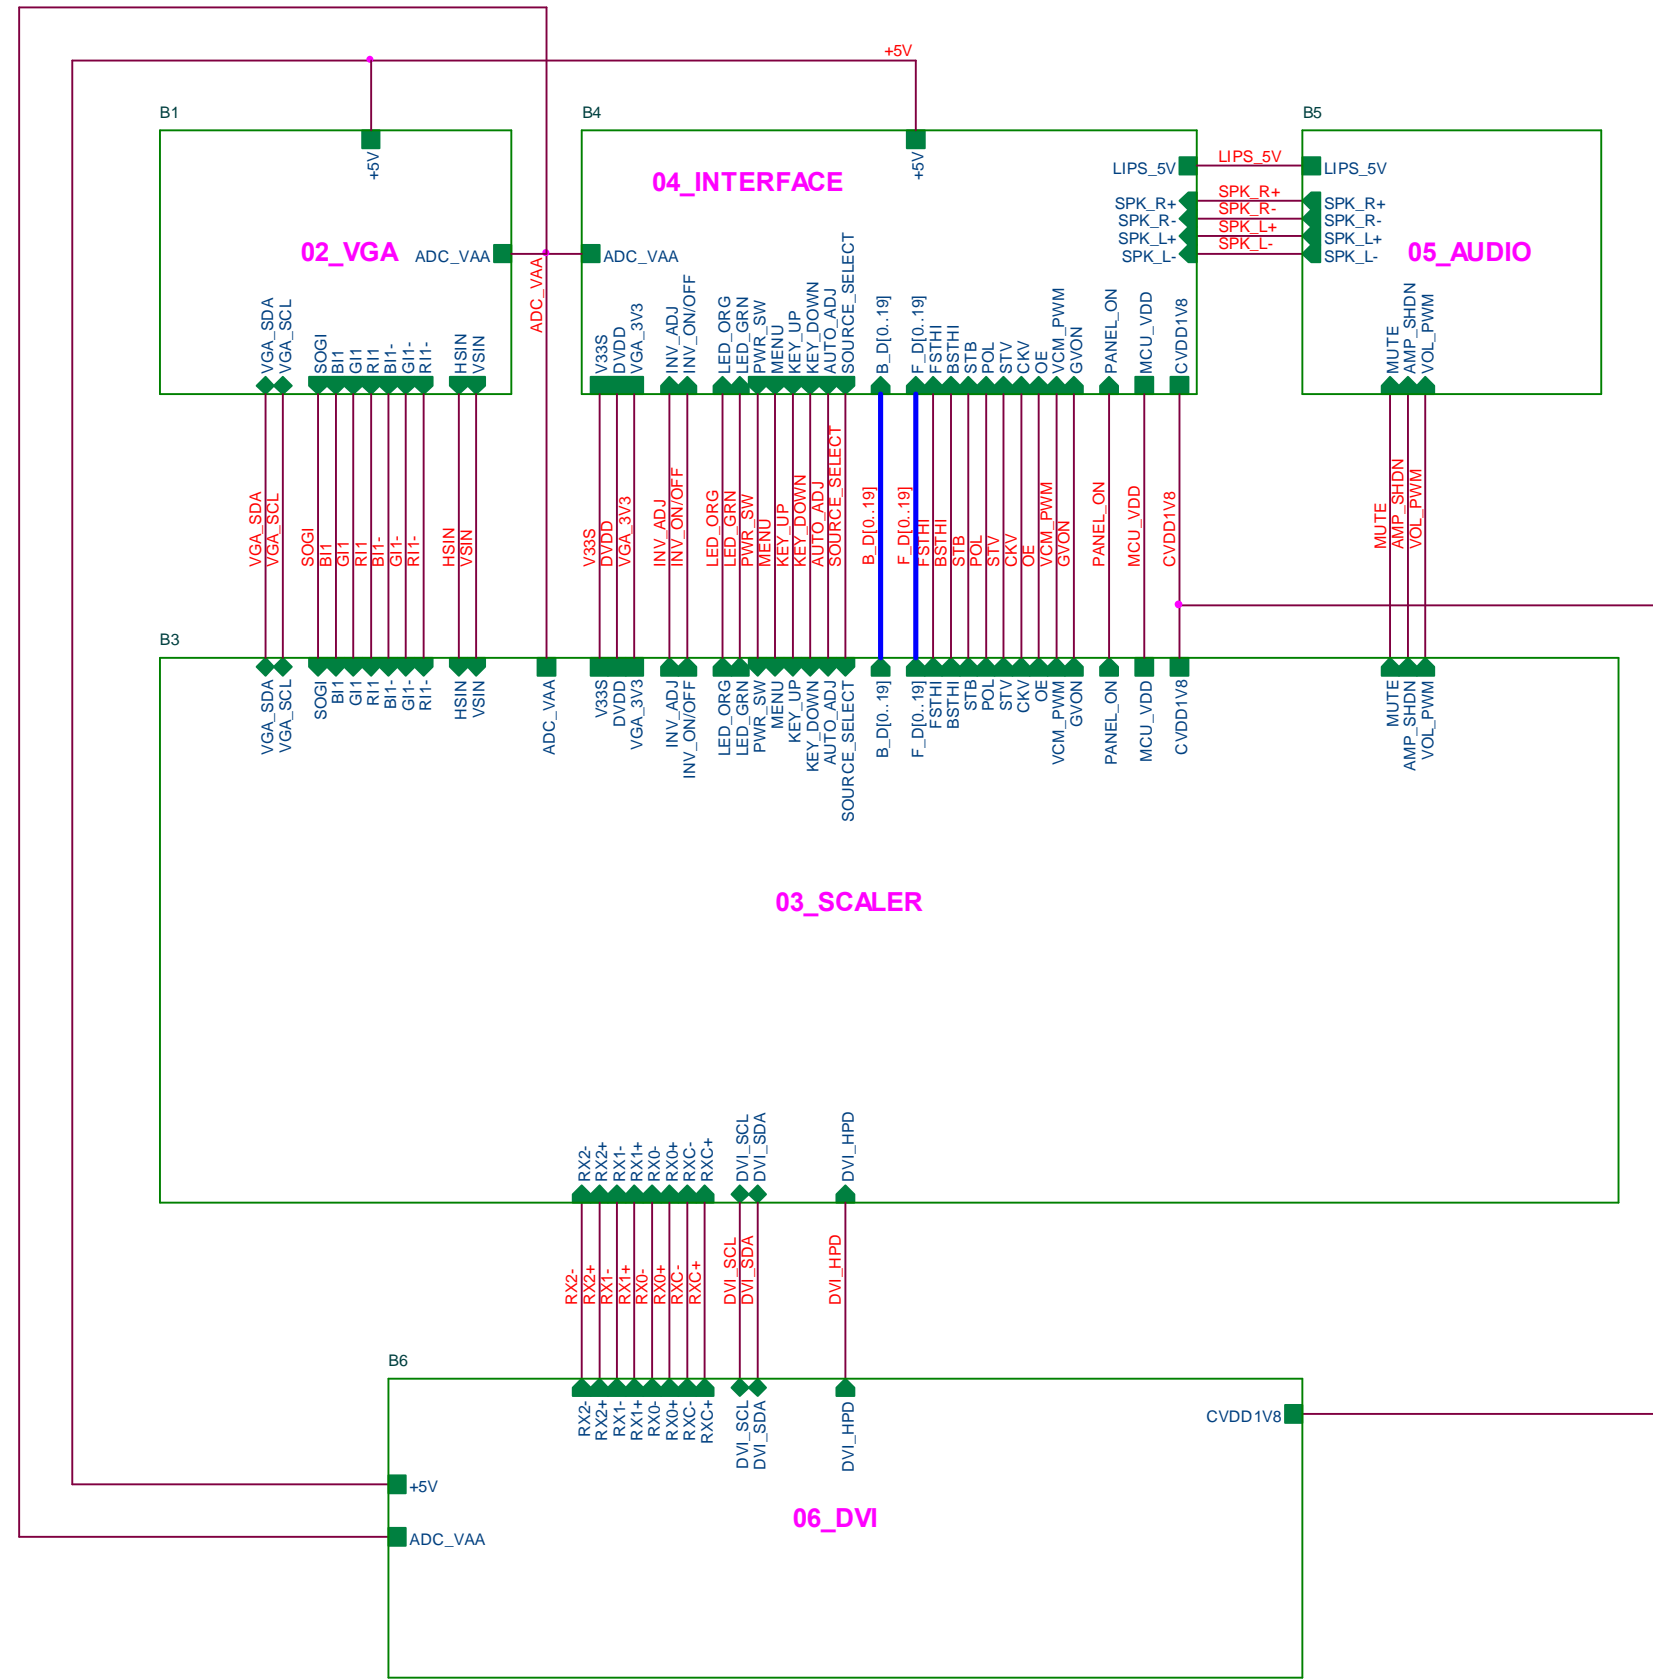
+5V

B1
+5V
02_VGA
ADC_VAA
VGA_SDA VGA_SCL SOGI BI1 GI1 RI1 BI1- GI1- RI1- HSIN VSIN

ADC_VAA

B4
04_INTERFACE
+5V
ADC_VAA
LIPS_5V
SPK_R+ SPK_R- SPK_L+ SPK_L-
V33S DVDD VGA_3V3 INV_ADJ INV_ON/OFF LED_ORG LED_GRN PWR_SW MENU KEY_UP KEY_DOWN AUTO_ADJ SOURCE_SELECT B_D[0..19] F_D[0..19] FSTHI BSTHI STB POL STV CKV OE VCM_PWM GVON PANEL_ON MCU_VDD CVDD1V8

LIPS_5V
SPK_R+ SPK_R- SPK_L+ SPK_L-

B5
LIPS_5V
SPK_R+ SPK_R- SPK_L+ SPK_L-
05_AUDIO
MUTE AMP_SHDN VOL_PWM

VGA_SDA VGA_SCL SOGI BI1 GI1 RI1 BI1- GI1- RI1- HSIN VSIN V33S DVDD VGA_3V3 INV_ADJ INV_ON/OFF LED_ORG LED_GRN PWR_SW MENU KEY_UP KEY_DOWN AUTO_ADJ SOURCE_SELECT B_D[0..19] F_D[0..19] FSTHI BSTHI STB POL STV CKV OE VCM_PWM GVON PANEL_ON MCU_VDD CVDD1V8 MUTE AMP_SHDN VOL_PWM

B3
VGA_SDA VGA_SCL SOGI BI1 GI1 RI1 BI1- GI1- RI1- HSIN VSIN ADC_VAA V33S DVDD VGA_3V3 INV_ADJ INV_ON/OFF LED_ORG LED_GRN PWR_SW MENU KEY_UP KEY_DOWN AUTO_ADJ SOURCE_SELECT B_D[0..19] F_D[0..19] FSTHI BSTHI STB POL STV CKV OE VCM_PWM GVON PANEL_ON MCU_VDD CVDD1V8 MUTE AMP_SHDN VOL_PWM

03_SCALER

RX2- RX2+ RX1- RX1+ RX0- RX0+ RXC- RXC+ DVI_SCL DVI_SDA DVI_HPD

RX2- RX2+ RX1- RX1+ RX0- RX0+ RXC- RXC+ DVI_SCL DVI_SDA DVI_HPD

B6
RX2- RX2+ RX1- RX1+ RX0- RX0+ RXC- RXC+ DVI_SCL DVI_SDA DVI_HPD
CVDD1V8
+5V
ADC_VAA
06_DVI